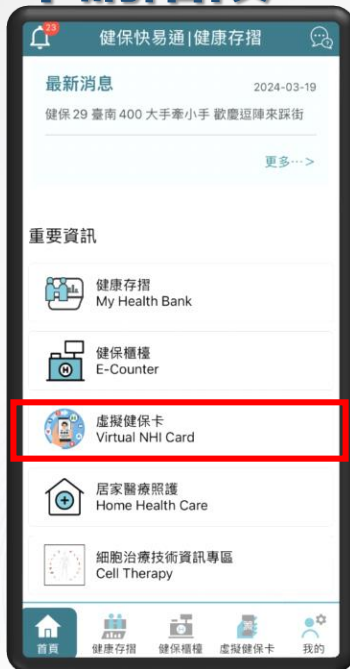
23

健保快易通|健康存摺

最新消息 2024-03-19

健保 29 臺南 400 大手牽小手 歡慶逗陣來踩街

更多…>

重要資訊

健康存摺
My Health Bank

健保櫃檯
E-Counter

虛擬健保卡
Virtual NHI Card

居家醫療照護
Home Health Care

細胞治療技術資訊專區
Cell Therapy

首頁 健康存摺 健保櫃檯 虛擬健保卡 我的